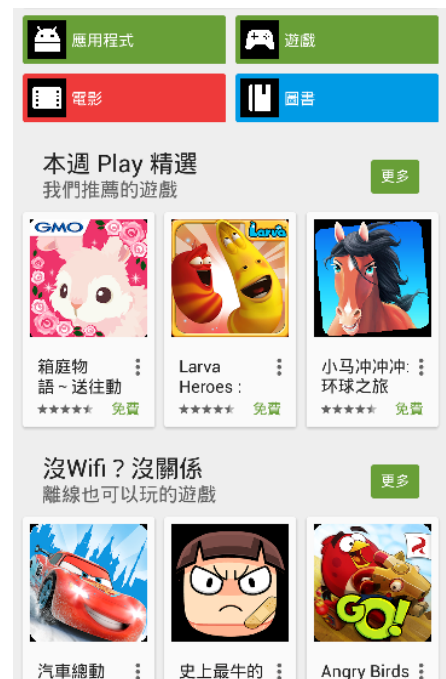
應用程式

遊戲

電影

圖書

本週 Play 精選
我們推薦的遊戲

更多

GMO

箱庭物語～送往動

免費

Larva

Larva Heroes :

免費

小马冲冲冲: 环球之旅

免費

沒Wifi？沒關係
離線也可以玩的遊戲

更多

汽車總動

史上最牛的

GO!

Angry Birds